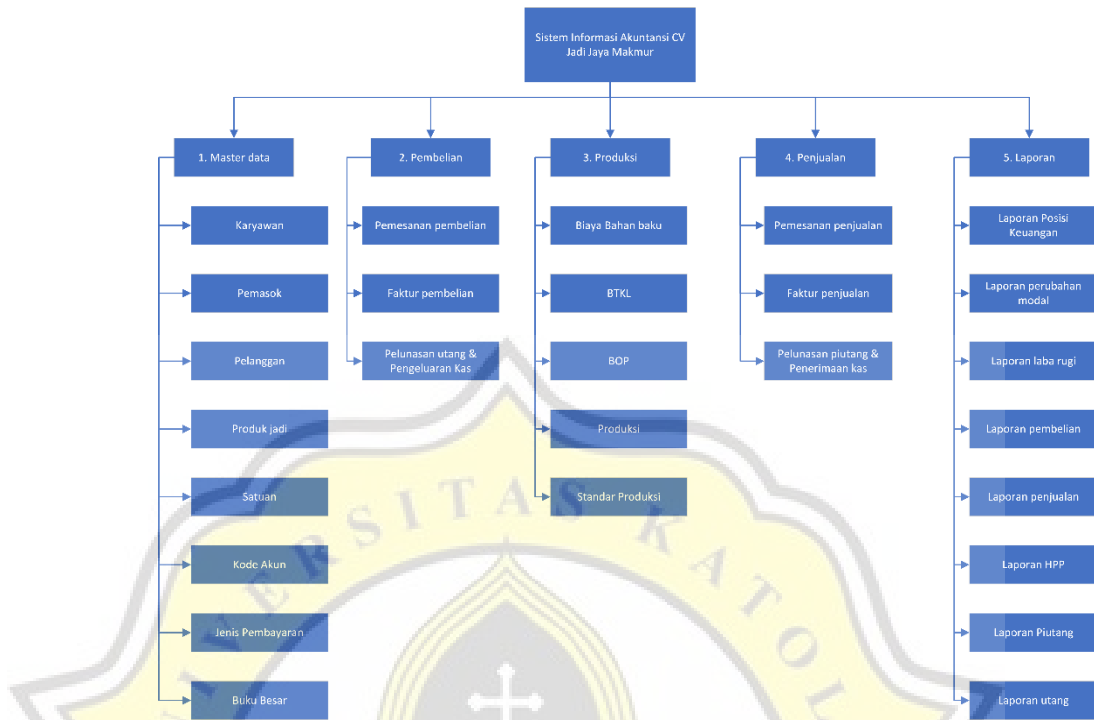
Sistem Informasi Akuntansi CV Jadi Jaya Makmur

1. Master data
Karyawan
Pemasok
Pelanggan
Produk jadi
Satuan
Kode Akun
Jenis Pembayaran
Buku Besar

2. Pembelian
Pemesanan pembelian
Faktur pembelian
Pelunasan utang & Pengeluaran Kas

3. Produksi
Biaya Bahan baku
BTKL
BOP
Produksi
Standar Produksi

4. Penjualan
Pemesanan penjualan
Faktur penjualan
Pelunasan piutang & Penerimaan kas

5. Laporan
Laporan Posisi Keuangan
Laporan perubahan modal
Laporan laba rugi
Laporan pembelian
Laporan penjualan
Laporan HPP
Laporan Piutang
Laporan utang

ERSITAS KATOL